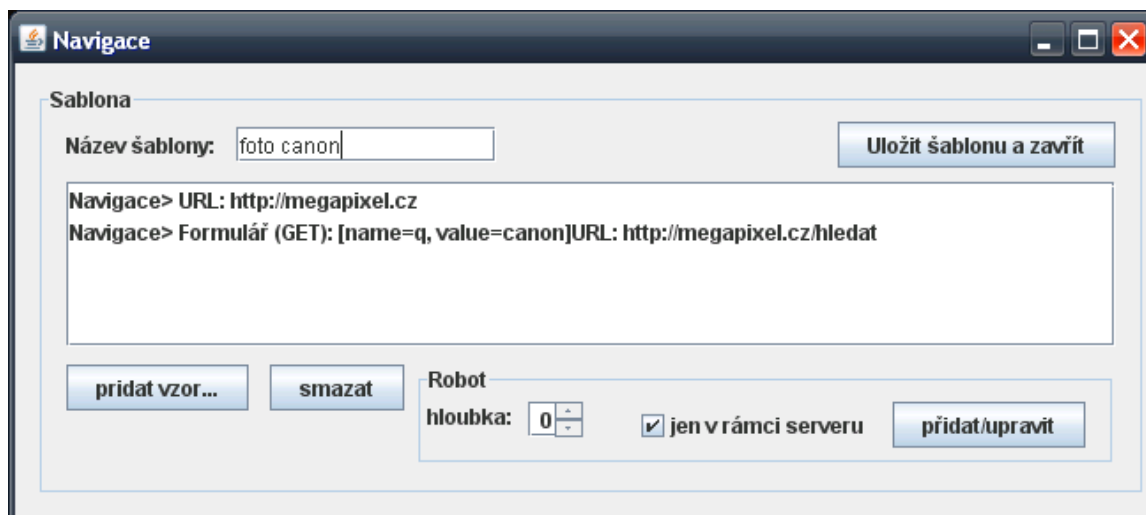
Navigace

Sablona

Název šablony: foto canon

Uložit šablonu a zavřít

Navigace> URL: http://megapixel.cz
Navigace> Formulář (GET): [name=q, value=canon]URL: http://megapixel.cz/hledat

pridat vzor...

smazat

Robot

hloubka: 0

jen v rámci serveru

přidat/upravit